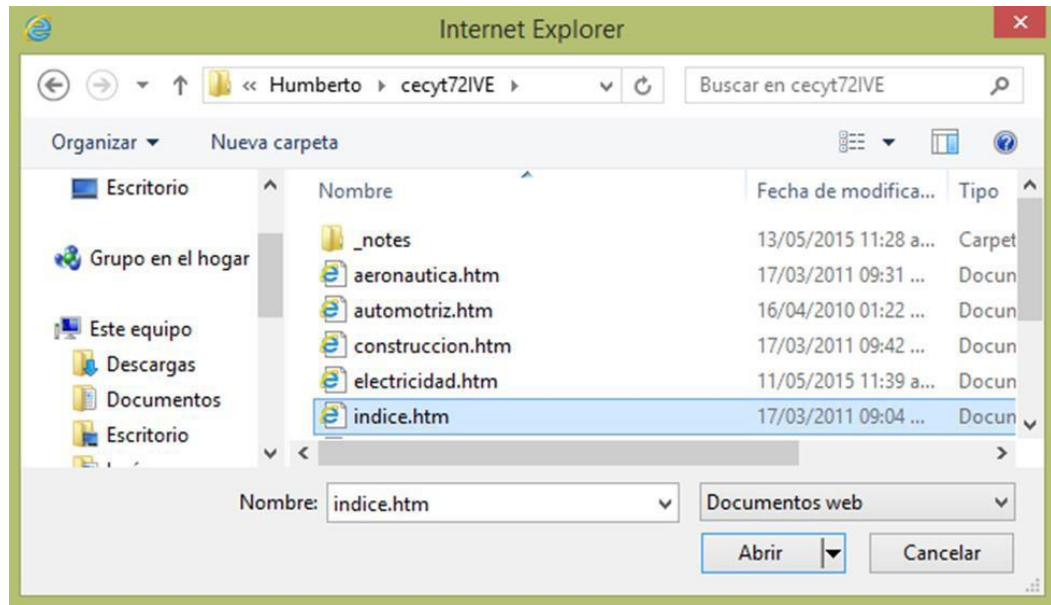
Internet Explorer

« Humberto ▸ cecyt72IVE ▸

Buscar en cecyt72IVE

Organizar ▾ Nueva carpeta

Escritorio

Grupo en el hogar

Este equipo

Descargas

Documentos

Escritorio

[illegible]

| Nombre | Fecha de modifica... | Tipo |
|---|---|---|
| _notes | 13/05/2015 11:28 a... | Carpet |
| aeronautica.htm | 17/03/2011 09:31 ... | Docun |
| automotriz.htm | 16/04/2010 01:22 ... | Docun |
| construccion.htm | 17/03/2011 09:42 ... | Docun |
| electricidad.htm | 11/05/2015 11:39 a... | Docun |
| indice.htm | 17/03/2011 09:04 ... | Docun |

Nombre: indice.htm

Documentos web

Abrir

Cancelar